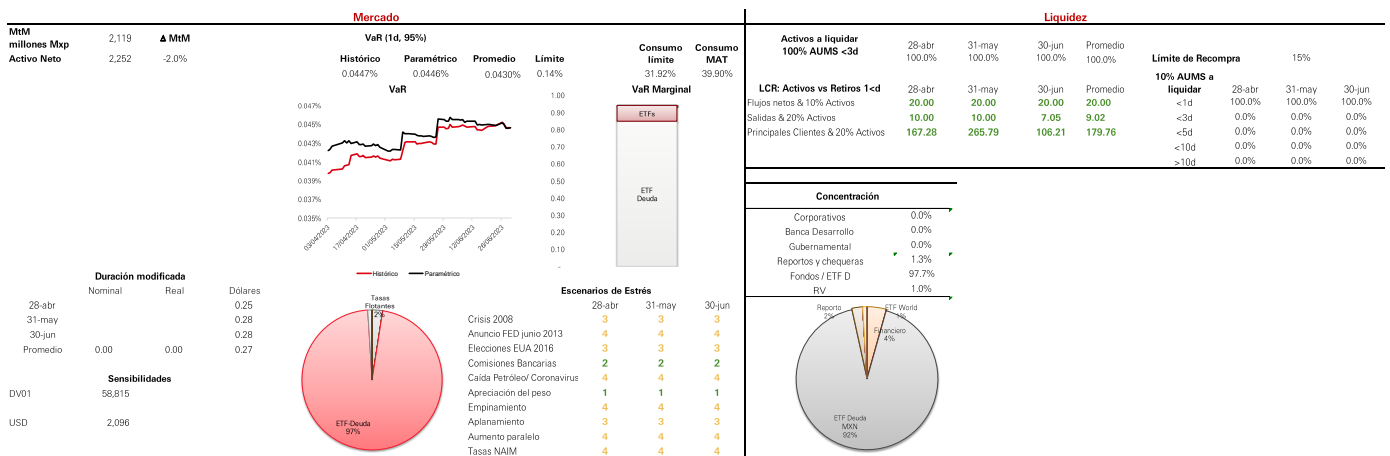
Mercado

MtM millones Mxp 2,119 Δ MtM
Activo Neto 2,252 -2.0%

VaR (1d, 95%)

| Histórico | Paramétrico | Promedio | Límite |
|---|---|---|---|
| 0.0447% | 0.0446% | 0.0430% | 0.14% |

| Consumo límite | Consumo MAT |
|---|---|
| 31.92% | 39.90% |

VaR

0.047% 0.045% 0.043% 0.041% 0.039% 0.037% 0.035%

03/04/2023 17/04/2023 01/05/2023 15/05/2023 29/05/2023 12/06/2023 26/06/2023

Histórico Paramétrico

VaR Marginal

1.00 0.90 0.80 0.70 0.60 0.50 0.40 0.30 0.20 0.10 -

ETFs

ETF Deuda

Duración modificada

| | Nominal | Real | Dólares |
|---|---|---|---|
| 28-abr | | | 0.25 |
| 31-may | | | 0.28 |
| 30-jun | | | 0.28 |
| Promedio | 0.00 | 0.00 | 0.27 |

Sensibilidades

DV01 58,815

USD 2,096

Tasas Flotantes 2%

ETF-Deuda 97%

Escenarios de Estrés

| | 28-abr | 31-may | 30-jun |
|---|---|---|---|
| Crisis 2008 | 3 | 3 | 3 |
| Anuncio FED junio 2013 | 4 | 4 | 4 |
| Elecciones EUA 2016 | 3 | 3 | 3 |
| Comisiones Bancarias | 2 | 2 | 2 |
| Caída Petróleo/ Coronavirus | 4 | 4 | 4 |
| Apreciación del peso | 1 | 1 | 1 |
| Empinamiento | 4 | 4 | 4 |
| Aplanamiento | 3 | 3 | 3 |
| Aumento paralelo | 4 | 4 | 4 |
| Tasas NAIM | 4 | 4 | 4 |

Liquidez

| Activos a liquidar 100% AUMS <3d | 28-abr | 31-may | 30-jun | Promedio |
|---|---|---|---|---|
| | 100.0% | 100.0% | 100.0% | 100.0% |

Límite de Recompra 15%

| LCR: Activos vs Retiros 1<d | 28-abr | 31-may | 30-jun | Promedio |
|---|---|---|---|---|
| Flujos netos & 10% Activos | 20.00 | 20.00 | 20.00 | 20.00 |
| Salidas & 20% Activos | 10.00 | 10.00 | 7.05 | 9.02 |
| Principales Clientes & 20% Activos | 167.28 | 265.79 | 106.21 | 179.76 |

| 10% AUMS a liquidar | 28-abr | 31-may | 30-jun |
|---|---|---|---|
| <1d | 100.0% | 100.0% | 100.0% |
| <3d | 0.0% | 0.0% | 0.0% |
| <5d | 0.0% | 0.0% | 0.0% |
| <10d | 0.0% | 0.0% | 0.0% |
| >10d | 0.0% | 0.0% | 0.0% |

Concentración

| Corporativos | 0.0% |
|---|---|
| Banca Desarrollo | 0.0% |
| Gubernamental | 0.0% |
| Reportos y chequeras | 1.3% |
| Fondos / ETF D | 97.7% |
| RV | 1.0% |

Reporto 2%
ETF World 1%
Financiero 4%
ETF Deuda MXN 92%